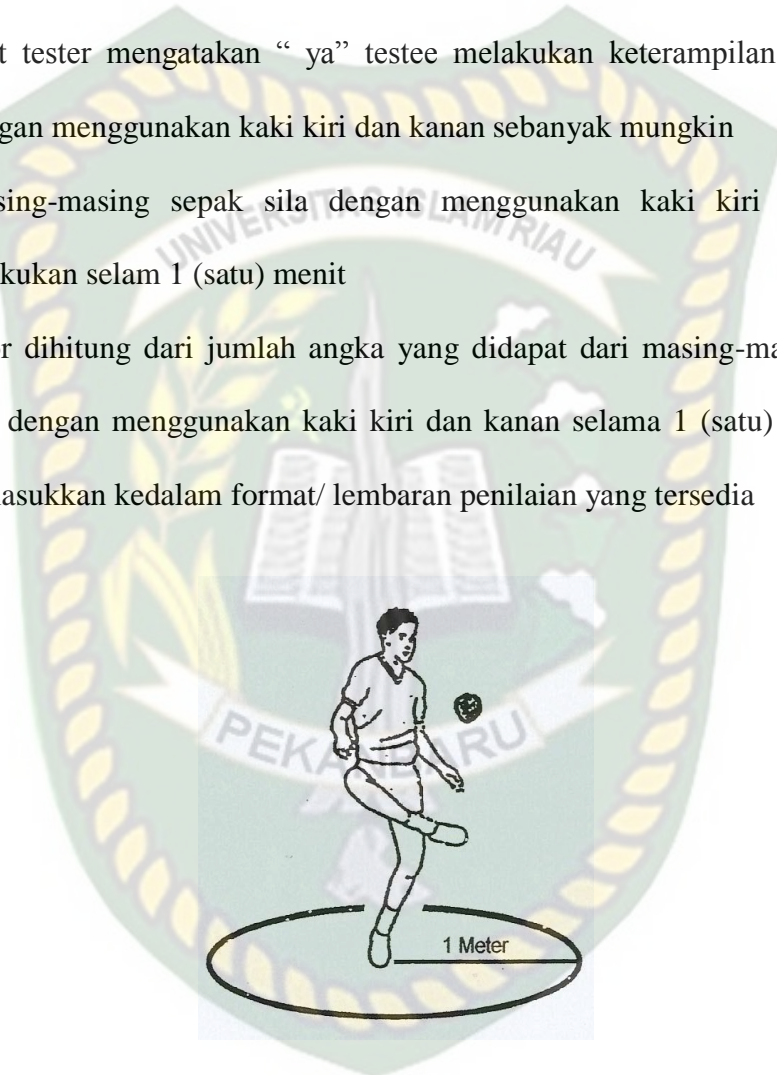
t tester mengatakan " ya" testee melakukan keterampilan gan menggunakan kaki kiri dan kanan sebanyak mungkin

sing-masing sepak sila dengan menggunakan kaki kiri kukan selam 1 (satu) menit

r dihitung dari jumlah angka yang didapat dari masing-ma dengan menggunakan kaki kiri dan kanan selama 1 (satu) asukkan kedalam format/ lembaran penilaian yang tersedia

UNIVERSITAS ISLAM RIAU

PEKANBARU

1 Meter